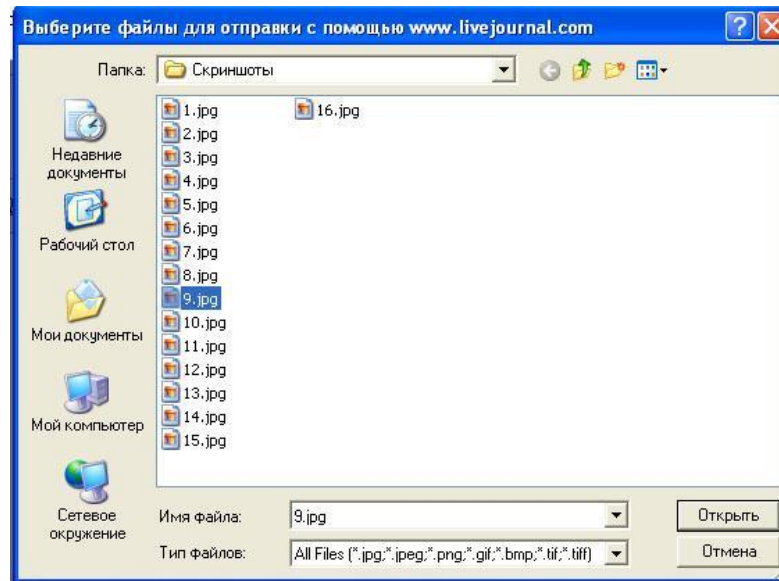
Выберите файлы для отправки с помощью www.livejournal.com

Папка: Скриншоты

Недавние документы

Рабочий стол

Мои документы

Мой компьютер

Сетевое окружение

1.jpg
2.jpg
3.jpg
4.jpg
5.jpg
6.jpg
7.jpg
8.jpg
9.jpg
10.jpg
11.jpg
12.jpg
13.jpg
14.jpg
15.jpg
16.jpg

Имя файла: 9.jpg

Тип файлов: All Files (*.jpg;*.jpeg;*.png;*.gif;*.bmp;*.tif;*.tiff)

Открыть

Отмена